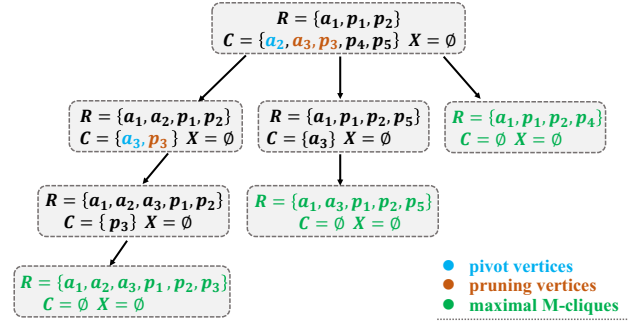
$R = \{a_1, p_1, p_2\}$
$C = \{a_2, a_3, p_3, p_4, p_5\}$ $X = \emptyset$

$R = \{a_1, a_2, p_1, p_2\}$
$C = \{a_3, p_3\}$ $X = \emptyset$

$R = \{a_1, p_1, p_2, p_5\}$
$C = \{a_3\}$ $X = \emptyset$

$R = \{a_1, p_1, p_2, p_4\}$
$C = \emptyset$ $X = \emptyset$

$R = \{a_1, a_2, a_3, p_1, p_2\}$
$C = \{p_3\}$ $X = \emptyset$

$R = \{a_1, a_3, p_1, p_2, p_5\}$
$C = \emptyset$ $X = \emptyset$

$R = \{a_1, a_2, a_3, p_1, p_2, p_3\}$
$C = \emptyset$ $X = \emptyset$

pivot vertices
pruning vertices
maximal M-cliques